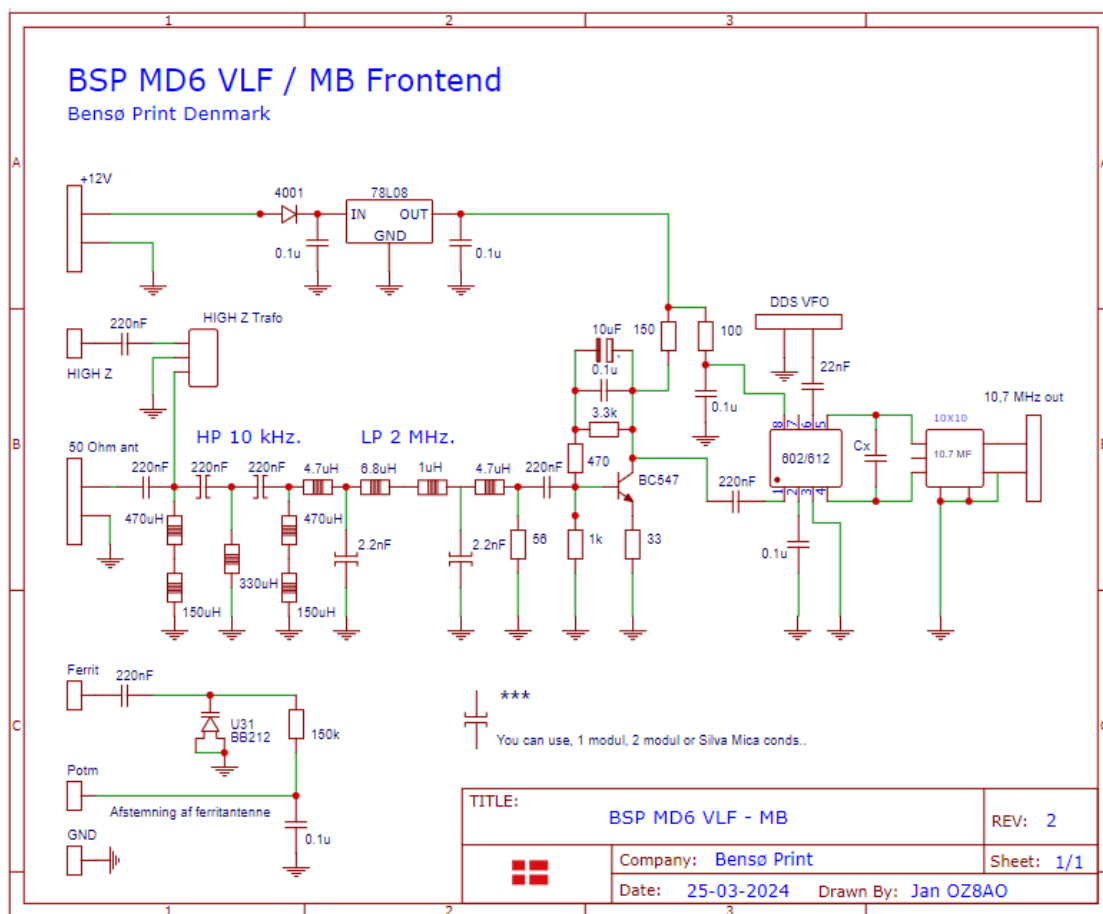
1 2 3

A

B

C

BSP MD6 VLF / MB Frontend

Bensø Print Denmark

+12V

4001

78L08

IN OUT

GND

0.1u

0.1u

HIGH Z Trafo

220nF

HIGH Z

DDS VFO

10uF

150

100

0.1u

22nF

0.1u

3.3k

10,7 MHz out

10X10

50 Ohm ant

HP 10 kHz.

LP 2 MHz.

220nF

220nF

220nF

4.7uH

6.8uH

1uH

4.7uH

220nF

470

BC547

602/612

Cx

10.7 MF

220nF

8 7 6 5

1 2 3 4

470uH

470uH

2.2nF

2.2nF

56

1k

33

0.1u

330uH

150uH

150uH

Ferrit

220nF

U31

BB212

150k

***

You can use, 1 modul, 2 modul or Silva Mica conds..

Potm

Afstemning af ferritantenne

0.1u

GND

TITLE:

BSP MD6 VLF - MB

REV: 2

Company: Bensø Print

Sheet: 1/1

Date: 25-03-2024

Drawn By: Jan OZ8AO

1 2 3